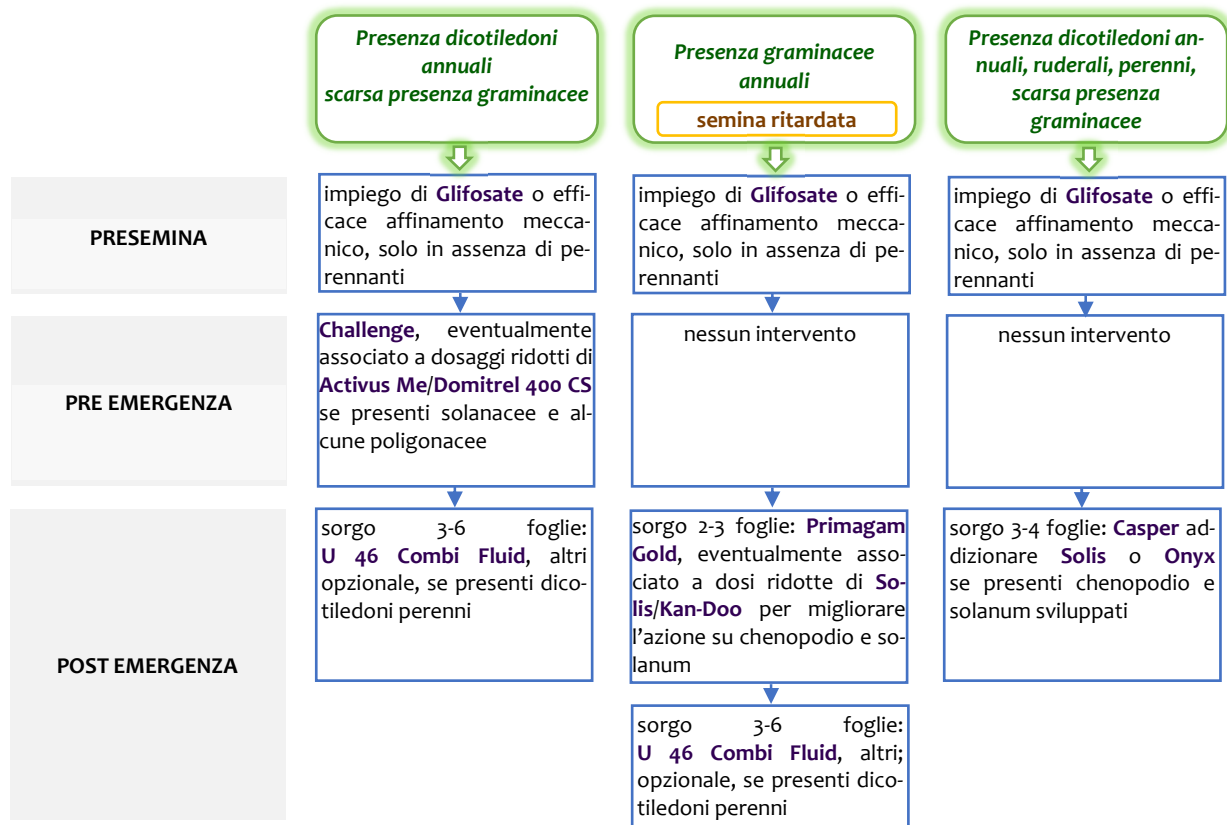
Presenza dicotiledoni annuali scarsa presenza graminacee

Presenza graminacee annuali

semina ritardata

Presenza dicotiledoni annuali, ruderali, perenni, scarsa presenza graminacee

PRESEMINA

impiego di Glifosate o efficace affinamento meccanico, solo in assenza di perennanti

impiego di Glifosate o efficace affinamento meccanico, solo in assenza di perennanti

impiego di Glifosate o efficace affinamento meccanico, solo in assenza di perennanti

PRE EMERGENZA

Challenge, eventualmente associato a dosaggi ridotti di Activus Me/Domitrel 400 CS se presenti solanacee e alcune poligonacee

nessun intervento

nessun intervento

POST EMERGENZA

sorgo 3-6 foglie: U 46 Combi Fluid, altri opzionale, se presenti dicotiledoni perenni

sorgo 2-3 foglie: Primagam Gold, eventualmente associato a dosi ridotte di Solis/Kan-Doo per migliorare l'azione su chenopodio e solanum

sorgo 3-4 foglie: Casper addizionare Solis o Onyx se presenti chenopodio e solanum sviluppati

sorgo 3-6 foglie: U 46 Combi Fluid, altri; opzionale, se presenti dicotiledoni perenni